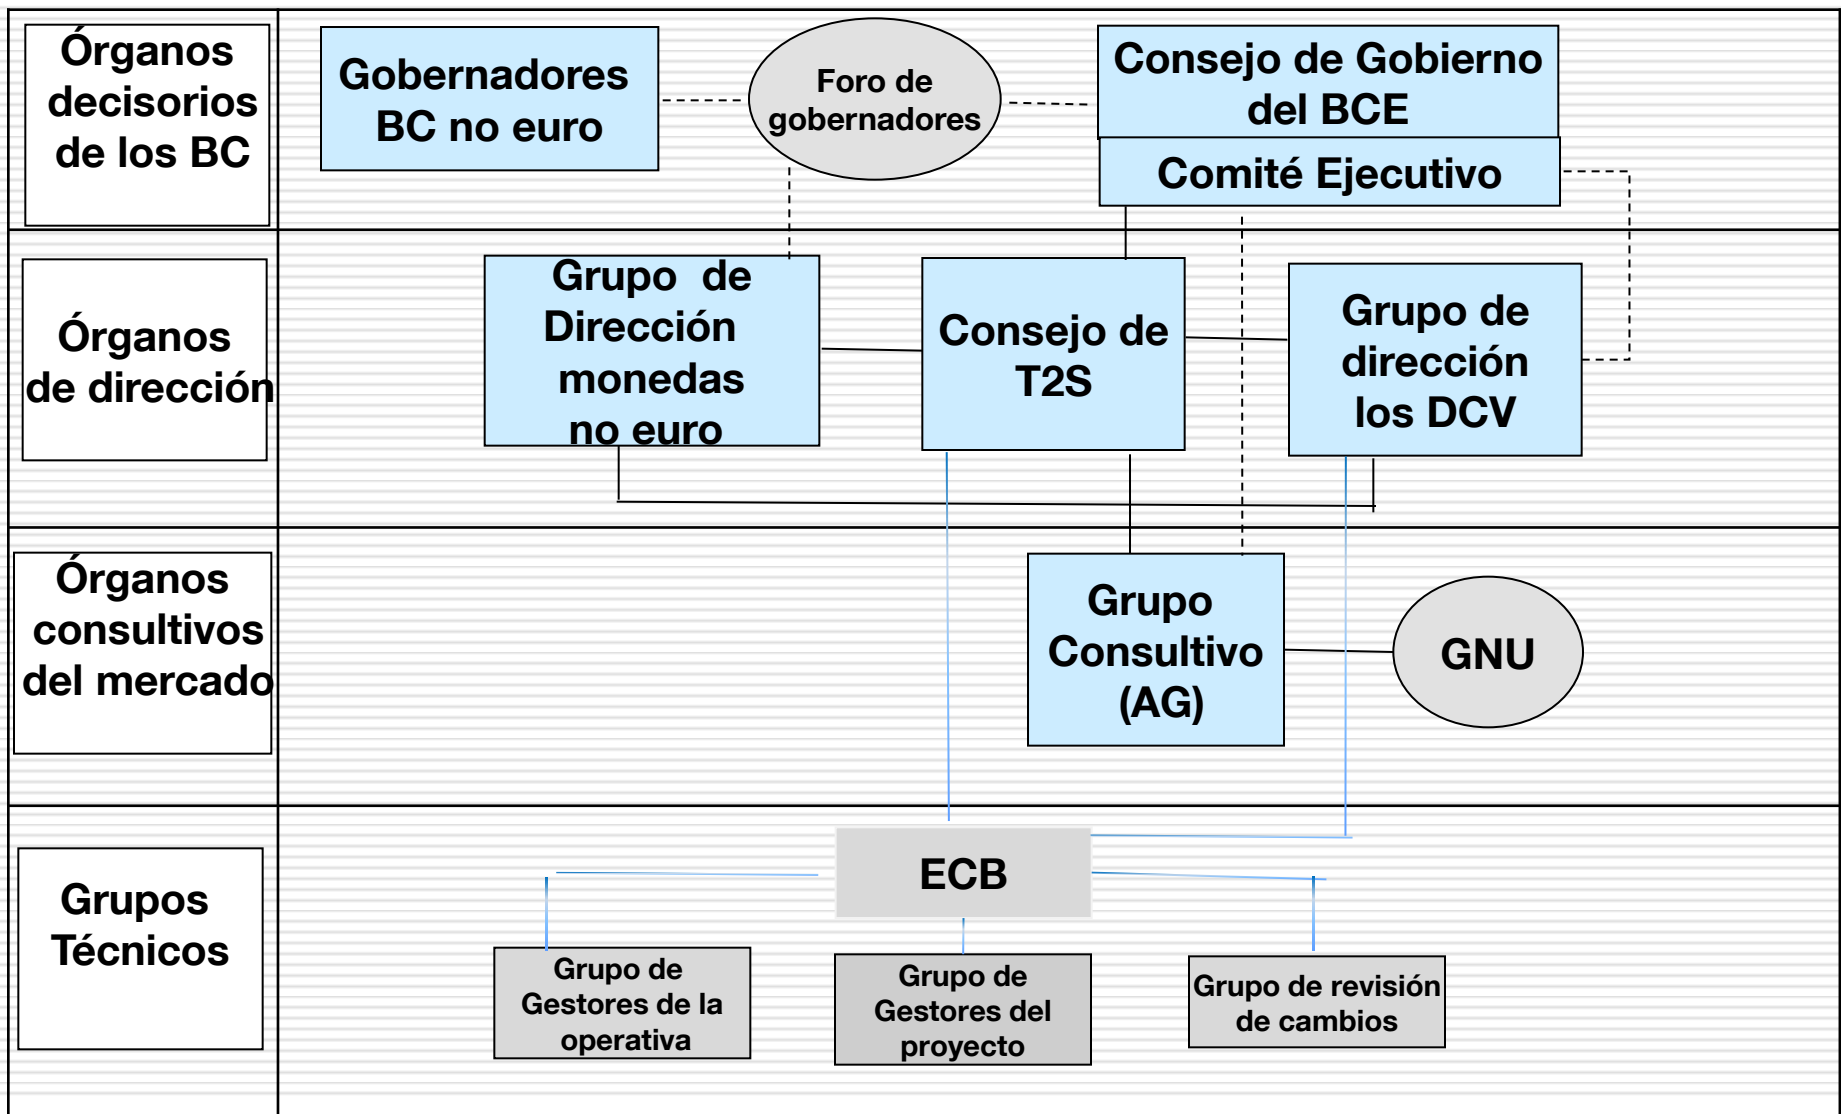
Órganos decisorios de los BC

Gobernadores BC no euro

Foro de gobernadores

Consejo de Gobierno del BCE

Comité Ejecutivo

Órganos de dirección

Grupo de Dirección monedas no euro

Consejo de T2S

Grupo de dirección los DCV

Órganos consultivos del mercado

Grupo Consultivo (AG)

GNU

Grupos Técnicos

ECB

Grupo de Gestores de la operativa

Grupo de Gestores del proyecto

Grupo de revisión de cambios